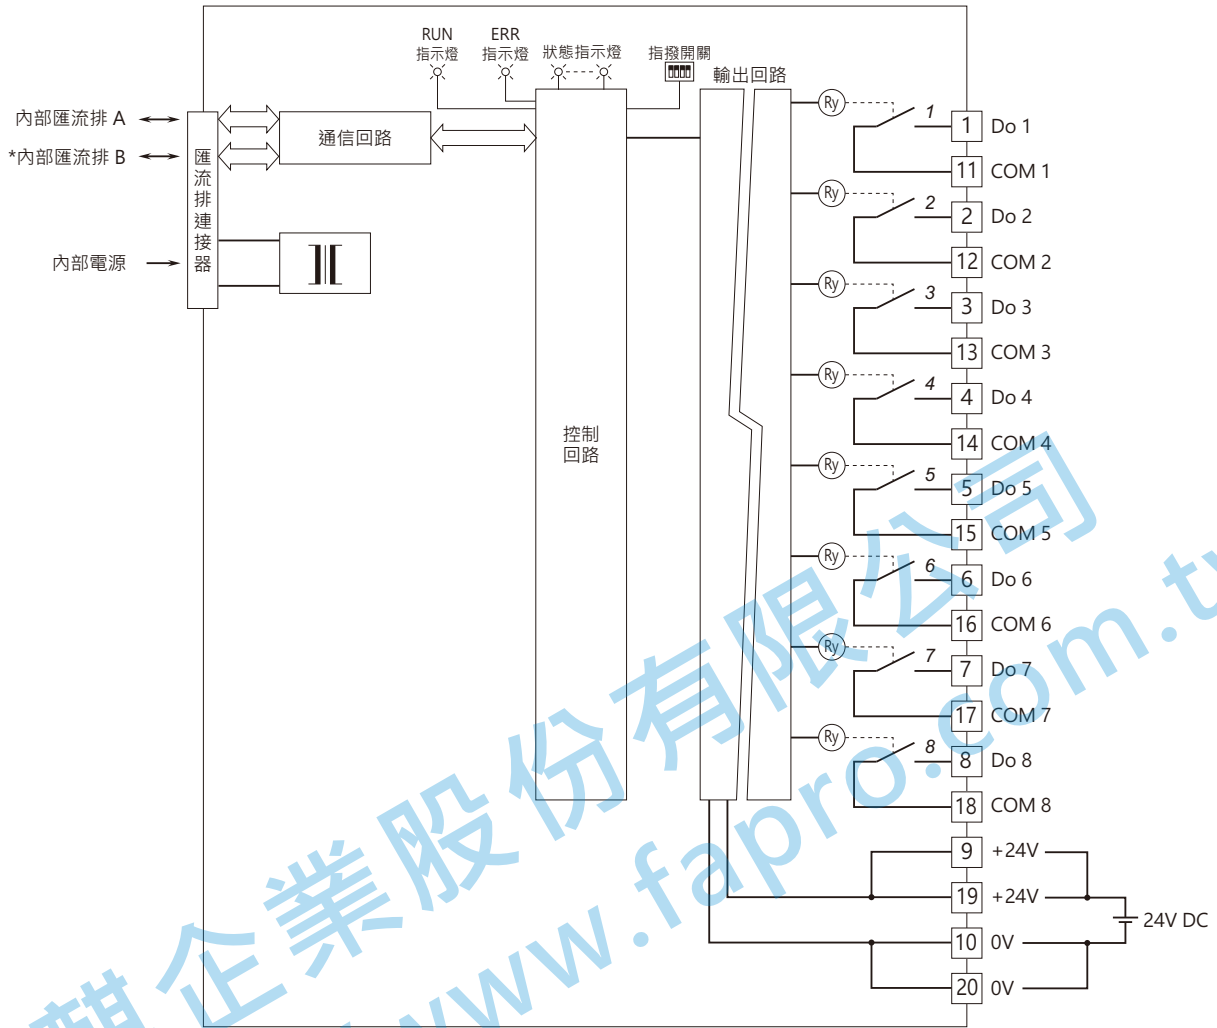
RUN
指示燈

ERR
指示燈

狀態指示燈

指撥開關

輸出回路

內部匯流排 A

*內部匯流排 B

內部電源

匯流排連接器

通信回路

控制
回路

Ry 1
1 Do 1
11 COM 1
Ry 2
2 Do 2
12 COM 2
Ry 3
3 Do 3
13 COM 3
Ry 4
4 Do 4
14 COM 4
Ry 5
5 Do 5
15 COM 5
Ry 6
6 Do 6
16 COM 6
Ry 7
7 Do 7
17 COM 7
Ry 8
8 Do 8
18 COM 8
9 +24V
19 +24V
10 0V
20 0V

24V DC

翔企業股份有限公司
www.fapro.com.tw